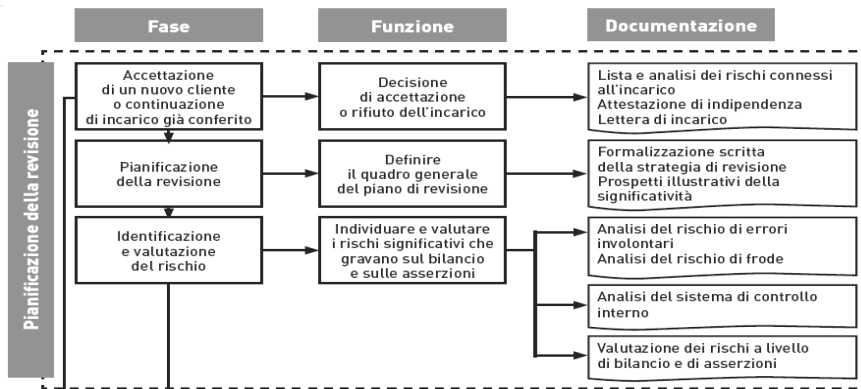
Fase

Funzione

Documentazione

Pianificazione della revisione

Accettazione di un nuovo cliente o continuazione di incarico già conferito

Decisione di accettazione o rifiuto dell'incarico

Lista e analisi dei rischi connessi all'incarico
Attestazione di indipendenza
Lettera di incarico

Pianificazione della revisione

Definire il quadro generale del piano di revisione

Formalizzazione scritta della strategia di revisione
Prospetti illustrativi della significatività

Identificazione e valutazione del rischio

Individuare e valutare i rischi significativi che gravano sul bilancio e sulle asserzioni

Analisi del rischio di errori involontari
Analisi del rischio di frode

Analisi del sistema di controllo interno

Valutazione dei rischi a livello di bilancio e di asserzioni